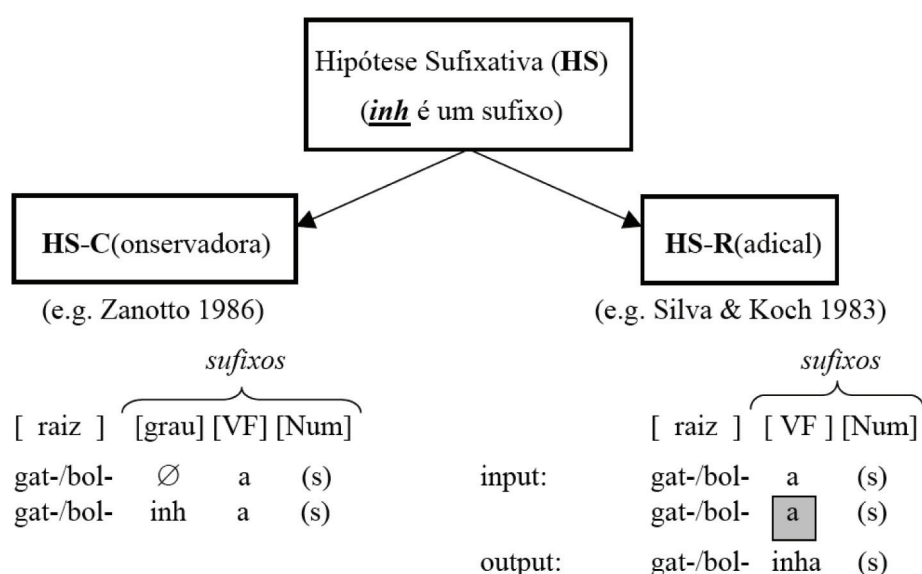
Hipótese Sufixativa (**HS**)
(***inh*** é um sufixo)

**HS-C**(onservadora)

(e.g. Zanotto 1986)

*sufixos*

[ raiz ] [grau] [VF] [Num]

gat-/bol- $\varnothing$ a (s)
gat-/bol- inh a (s)

**HS-R**(adical)

(e.g. Silva & Koch 1983)

*sufixos*

[ raiz ] [ VF ] [Num]

input: gat-/bol- a (s)
gat-/bol- a (s)
output: gat-/bol- inha (s)